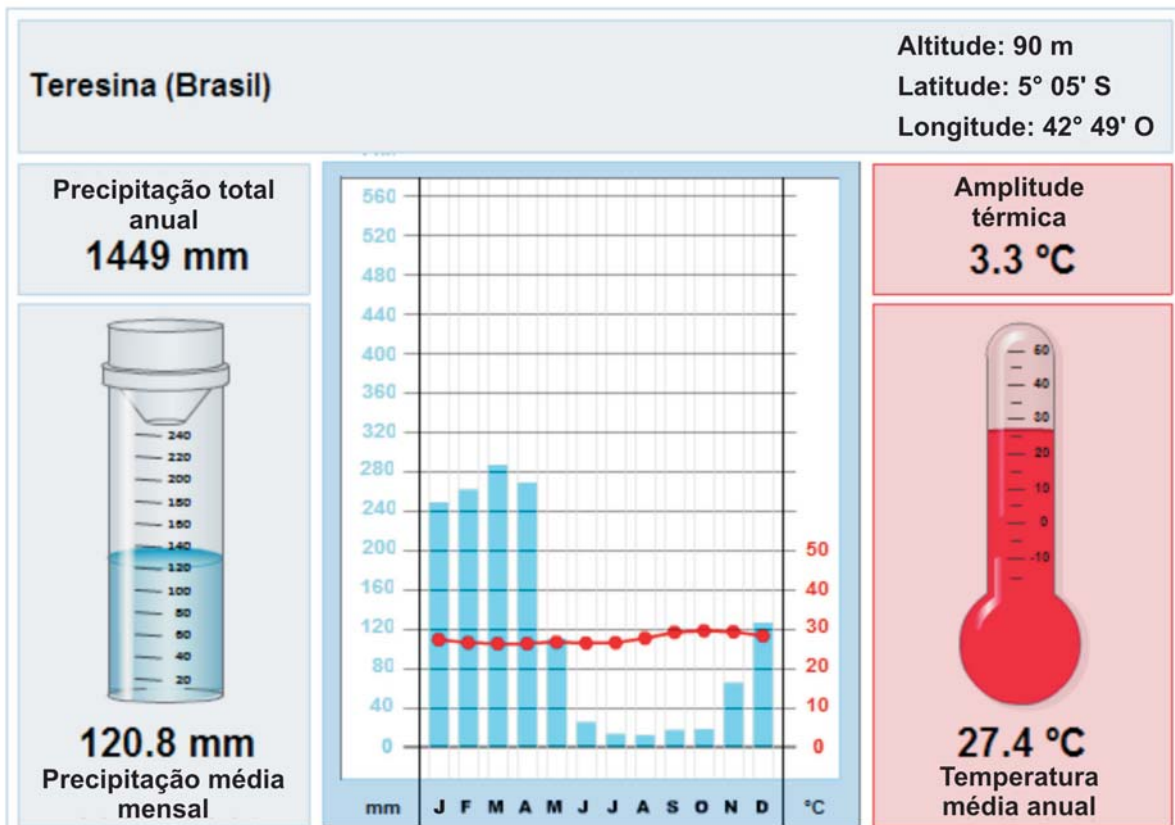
Teresina (Brasil)

Altitude: 90 m
Latitude: 5° 05' S
Longitude: 42° 49' O

Precipitação total anual
1449 mm

240
220
200
180
160
140
120
100
80
60
40
20

120.8 mm
Precipitação média mensal

560
520
480
440
400
360
320
280
240
200
160
120
80
40
0

50
40
30
20
10
0

mm J F M A M J J A S O N D °C

Amplitude térmica
3.3 °C

60
40
30
20
10
0
-10

27.4 °C
Temperatura média anual